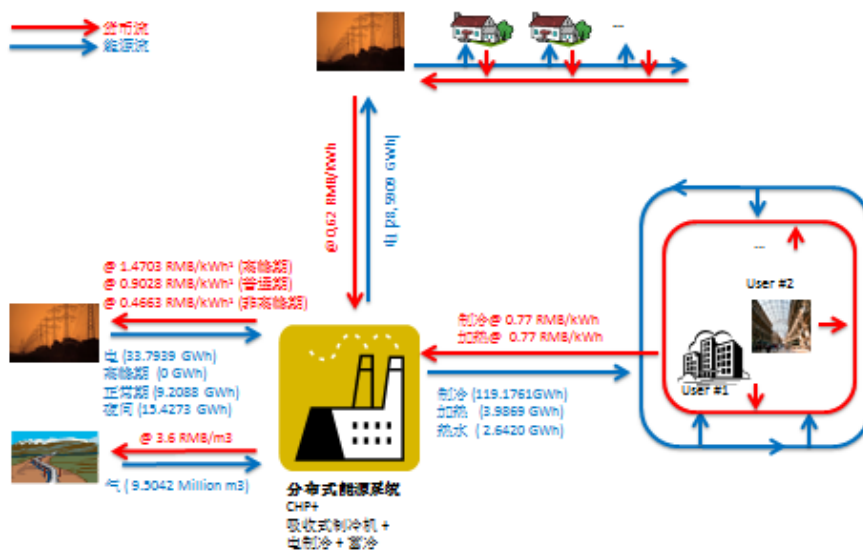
货币流
能源流

...

@ 0.62 RMB/kWh
电 (8.5909 GWh)

@ 1.4703 RMB/kWh² (高峰期)
@ 0.9028 RMB/kWh² (普通期)
@ 0.4663 RMB/kWh² (非高峰期)

电 (33.7939 GWh)
高峰期 (0 GWh)
正常期 (9.2088 GWh)
夜间 (15.4273 GWh)

@ 3.6 RMB/m3

气 (9.5042 Million m3)

制冷@ 0.77 RMB/kWh
加热@ 0.77 RMB/kWh

制冷 (119.1761GWh)
加热 (3.9869 GWh)
热水 (2.6420 GWh)

...

User #2

User #1

分布式能源系统
CHP+
吸收式制冷机 +
电制冷 + 蓄冷